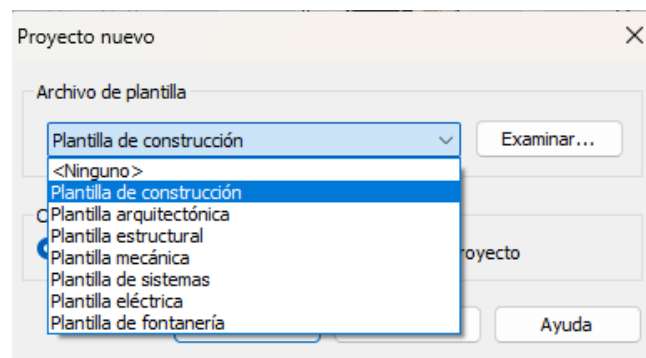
Proyecto nuevo

Archivo de plantilla

Plantilla de construcción

Examinar...

<Ninguno>
Plantilla de construcción
Plantilla arquitectónica
Plantilla estructural
Plantilla mecánica
Plantilla de sistemas
Plantilla eléctrica
Plantilla de fontanería

C

royecto

Ayuda